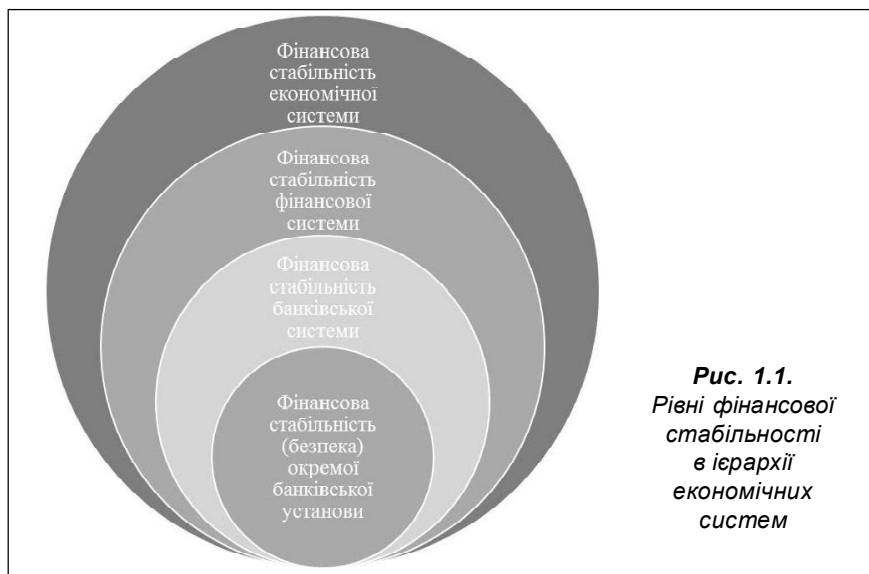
Фінансова стабільність економічної системи

Фінансова стабільність фінансової системи

Фінансова стабільність банківської системи

Фінансова стабільність (безпека) окремої банківської установи

**Рис. 1.1.** *Рівні фінансової стабільності в ієрархії економічних систем*